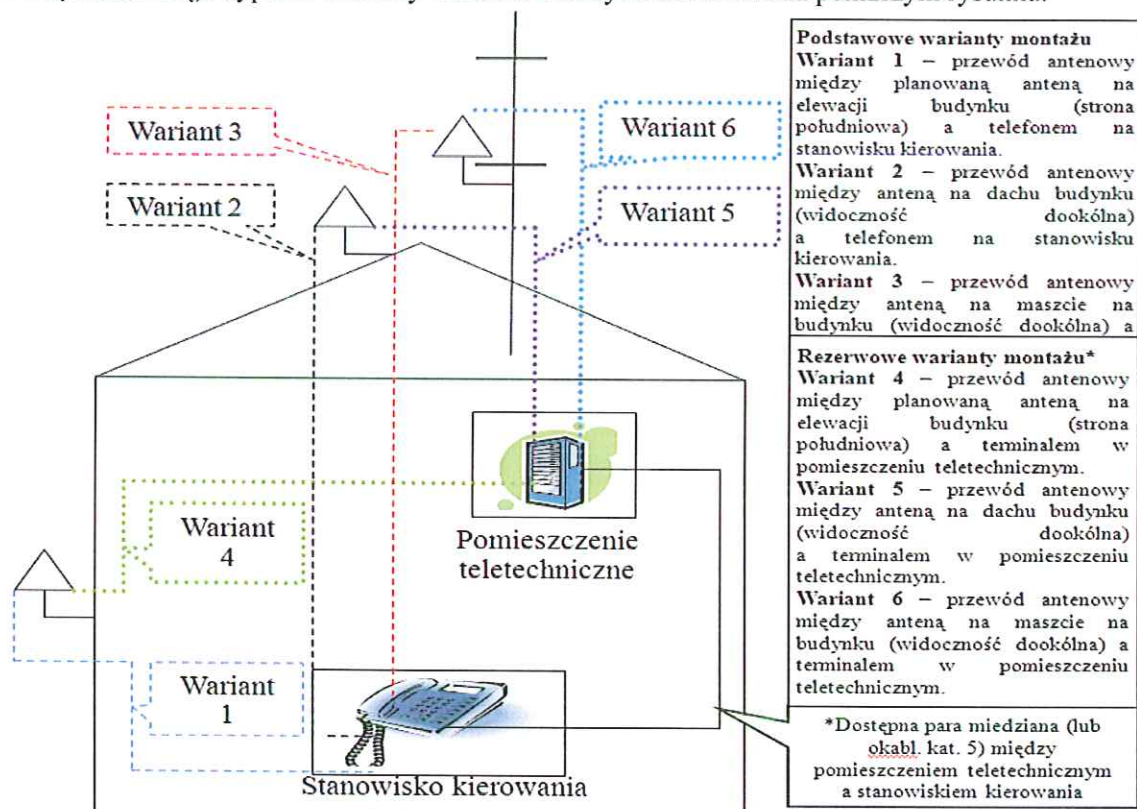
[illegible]

Wariant 3

Wariant 2

Wariant 6

Wariant 5

Wariant 4

Pomieszczenie teletechniczne

Wariant 1

Stanowisko kierowania

Podstawowe warianty montażu
Wariant 1 – przewód antenowy między planowaną anteną na elewacji budynku (strona południowa) a telefonem na stanowisku kierowania.
Wariant 2 – przewód antenowy między anteną na dachu budynku (widoczność dookólna) a telefonem na stanowisku kierowania.
Wariant 3 – przewód antenowy między anteną na maszcie na budynku (widoczność dookólna) a

Rezerwowe warianty montażu*
Wariant 4 – przewód antenowy między planowaną anteną na elewacji budynku (strona południowa) a terminalem w pomieszczeniu teletechnicznym.
Wariant 5 – przewód antenowy między anteną na dachu budynku (widoczność dookólna) a terminalem w pomieszczeniu teletechnicznym.
Wariant 6 – przewód antenowy między anteną na maszcie na budynku (widoczność dookólna) a terminalem w pomieszczeniu teletechnicznym.

*Dostępna para miedziana (lub okabl. kat. 5) między pomieszczeniem teletechnicznym a stanowiskiem kierowania